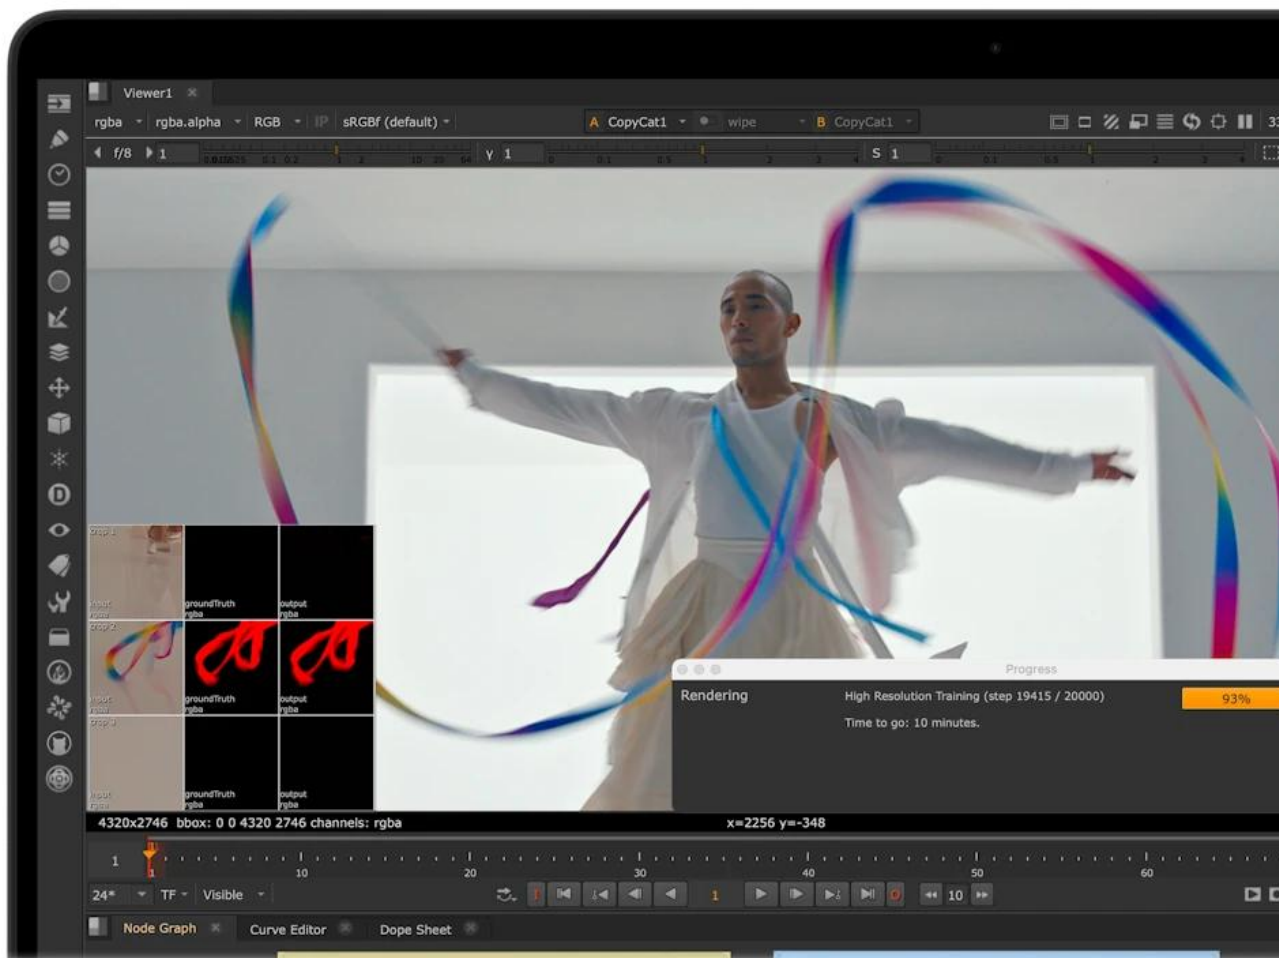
Viewer1

rgba rgba.alpha RGB sRGBf (default) A CopyCat1 wipe B CopyCat1

f/8 1 y 1 S 1

crop 1
input rgba
groundTruth rgba
output rgba
crop 2
input rgba
groundTruth rgba
output rgba
crop 3
input rgba
groundTruth rgba
output rgba

Progress
Rendering
High Resolution Training (step 19415 / 20000)
Time to go: 10 minutes.
93%

4320x2746 bbox: 0 0 4320 2746 channels: rgba
x=2256 y=-348

1 10 20 30 40 50 60

24* TF Visible 1 10

Node Graph Curve Editor Dope Sheet